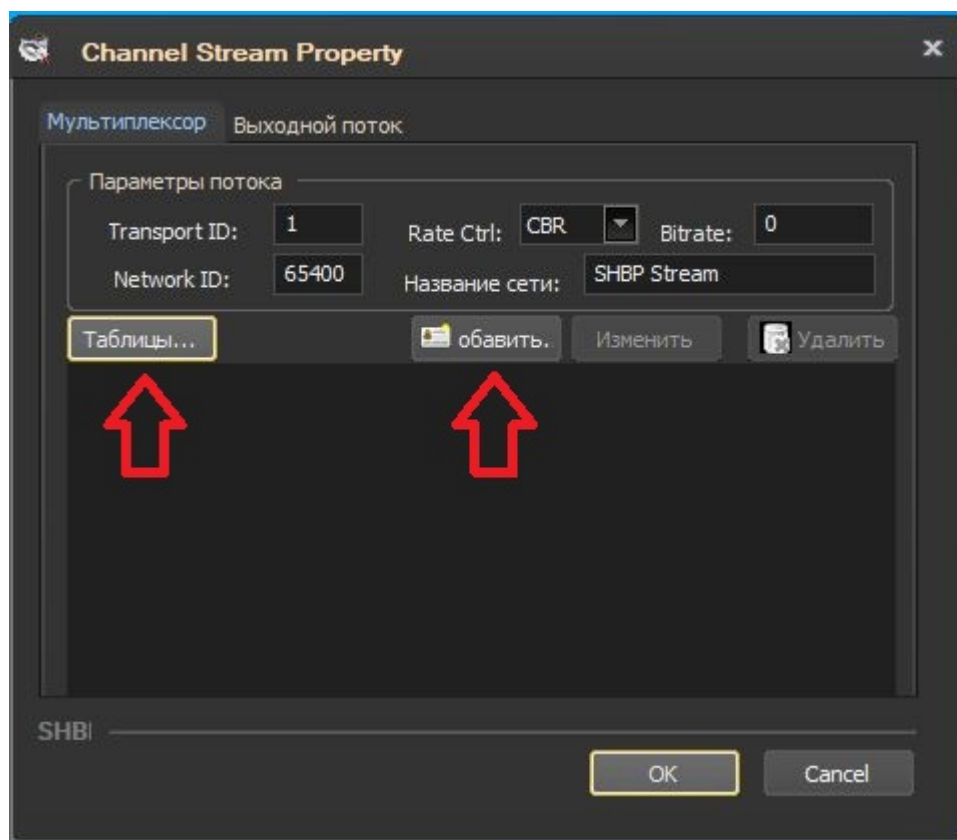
Channel Stream Property

Мультиплексор Выходной поток

Параметры потока

Transport ID: 1

Rate Ctrl: CBR

Bitrate: 0

Network ID: 65400

Название сети: SHBP Stream

Таблицы...

обавить.

Изменить

Удалить

SHBI

OK

Cancel